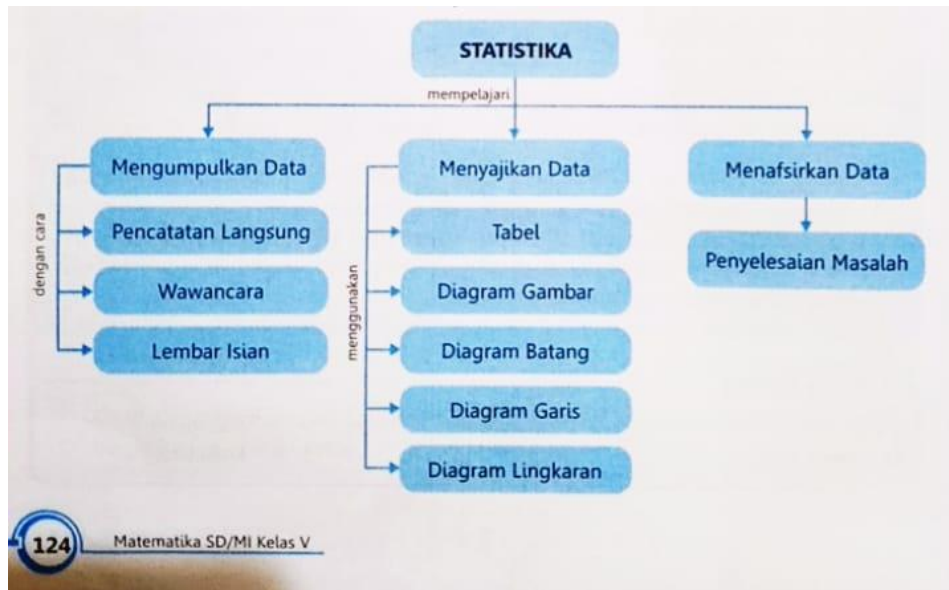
STATISTIKA

mempelajari

Mengumpulkan Data

dengan cara

Pencatatan Langsung

Wawancara

Lembar Isian

Menyajikan Data

menggunakan

Tabel

Diagram Gambar

Diagram Batang

Diagram Garis

Diagram Lingkaran

Menafsirkan Data

Penyelesaian Masalah

124 Matematika SD/MI Kelas V